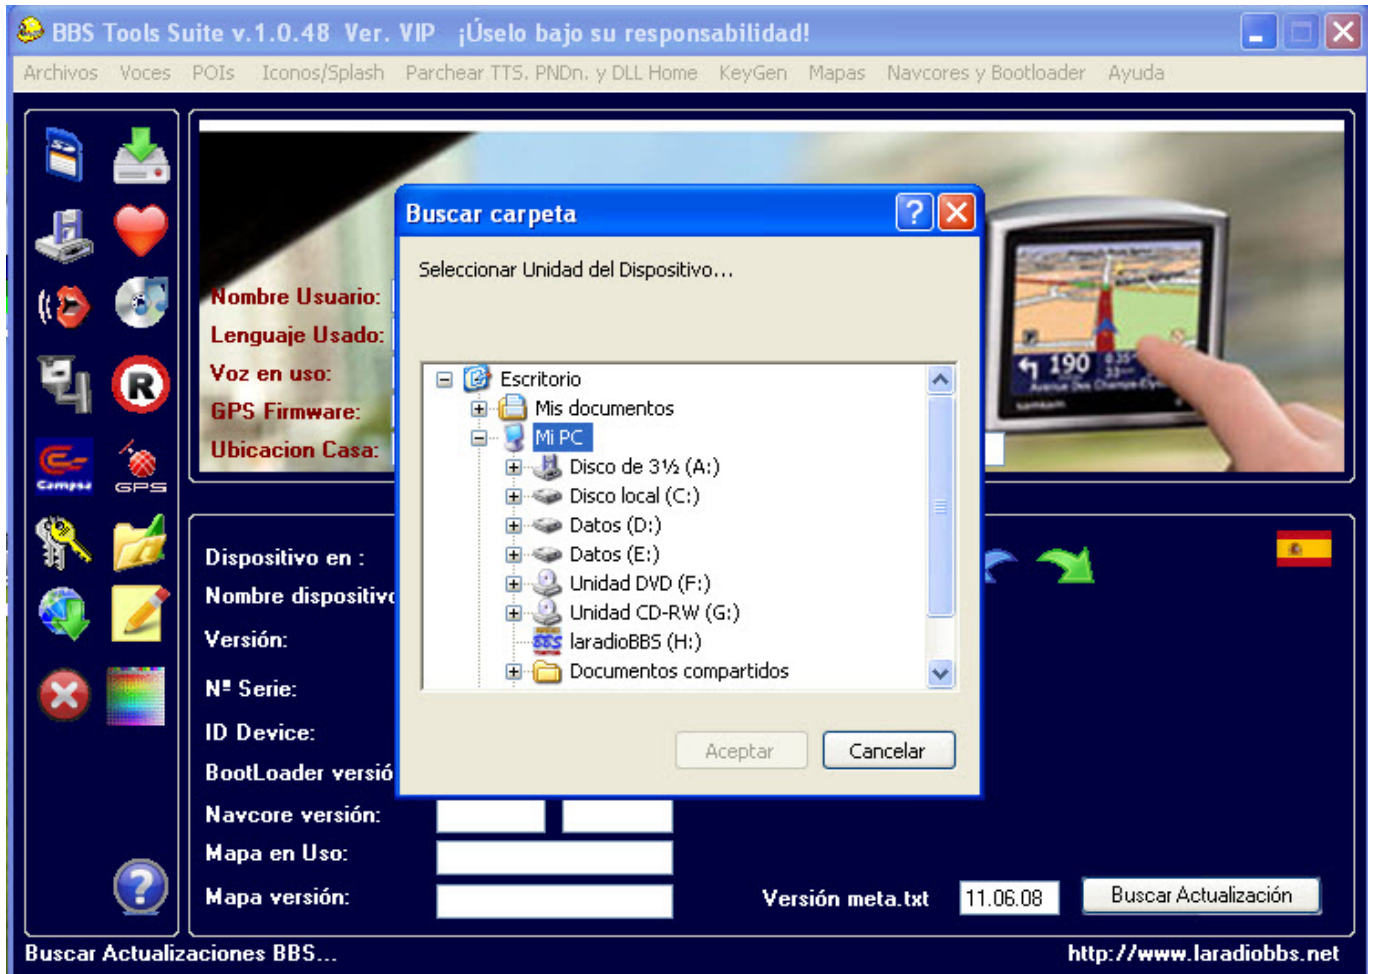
BBS Tools Suite v.1.0.48 Ver. VIP ¡Úselo bajo su responsabilidad!

Archivos Voces POIs Iconos/Splash Parchear TTS, PNDn. y DLL Home KeyGen Mapas Navcores y Bootloader Ayuda

Campsa GPS

Nombre Usuario:
Lenguaje Usado:
Voz en uso:
GPS Firmware:
Ubicacion Casa:

↰ 190

Buscar carpeta

Seleccionar Unidad del Dispositivo...

Escritorio
Mis documentos
Mi PC
Disco de 3½ (A:)
Disco local (C:)
Datos (D:)
Datos (E:)
Unidad DVD (F:)
Unidad CD-RW (G:)
laradioBBS (H:)
Documentos compartidos

Aceptar Cancelar

Dispositivo en :
Nombre dispositivo
Versión:
Nº Serie:
ID Device:
BootLoader versió
Navcore versión:
Mapa en Uso:
Mapa versión:

Versión meta.txt 11.06.08 Buscar Actualización

Buscar Actualizaciones BBS...
http://www.laradiobbs.net